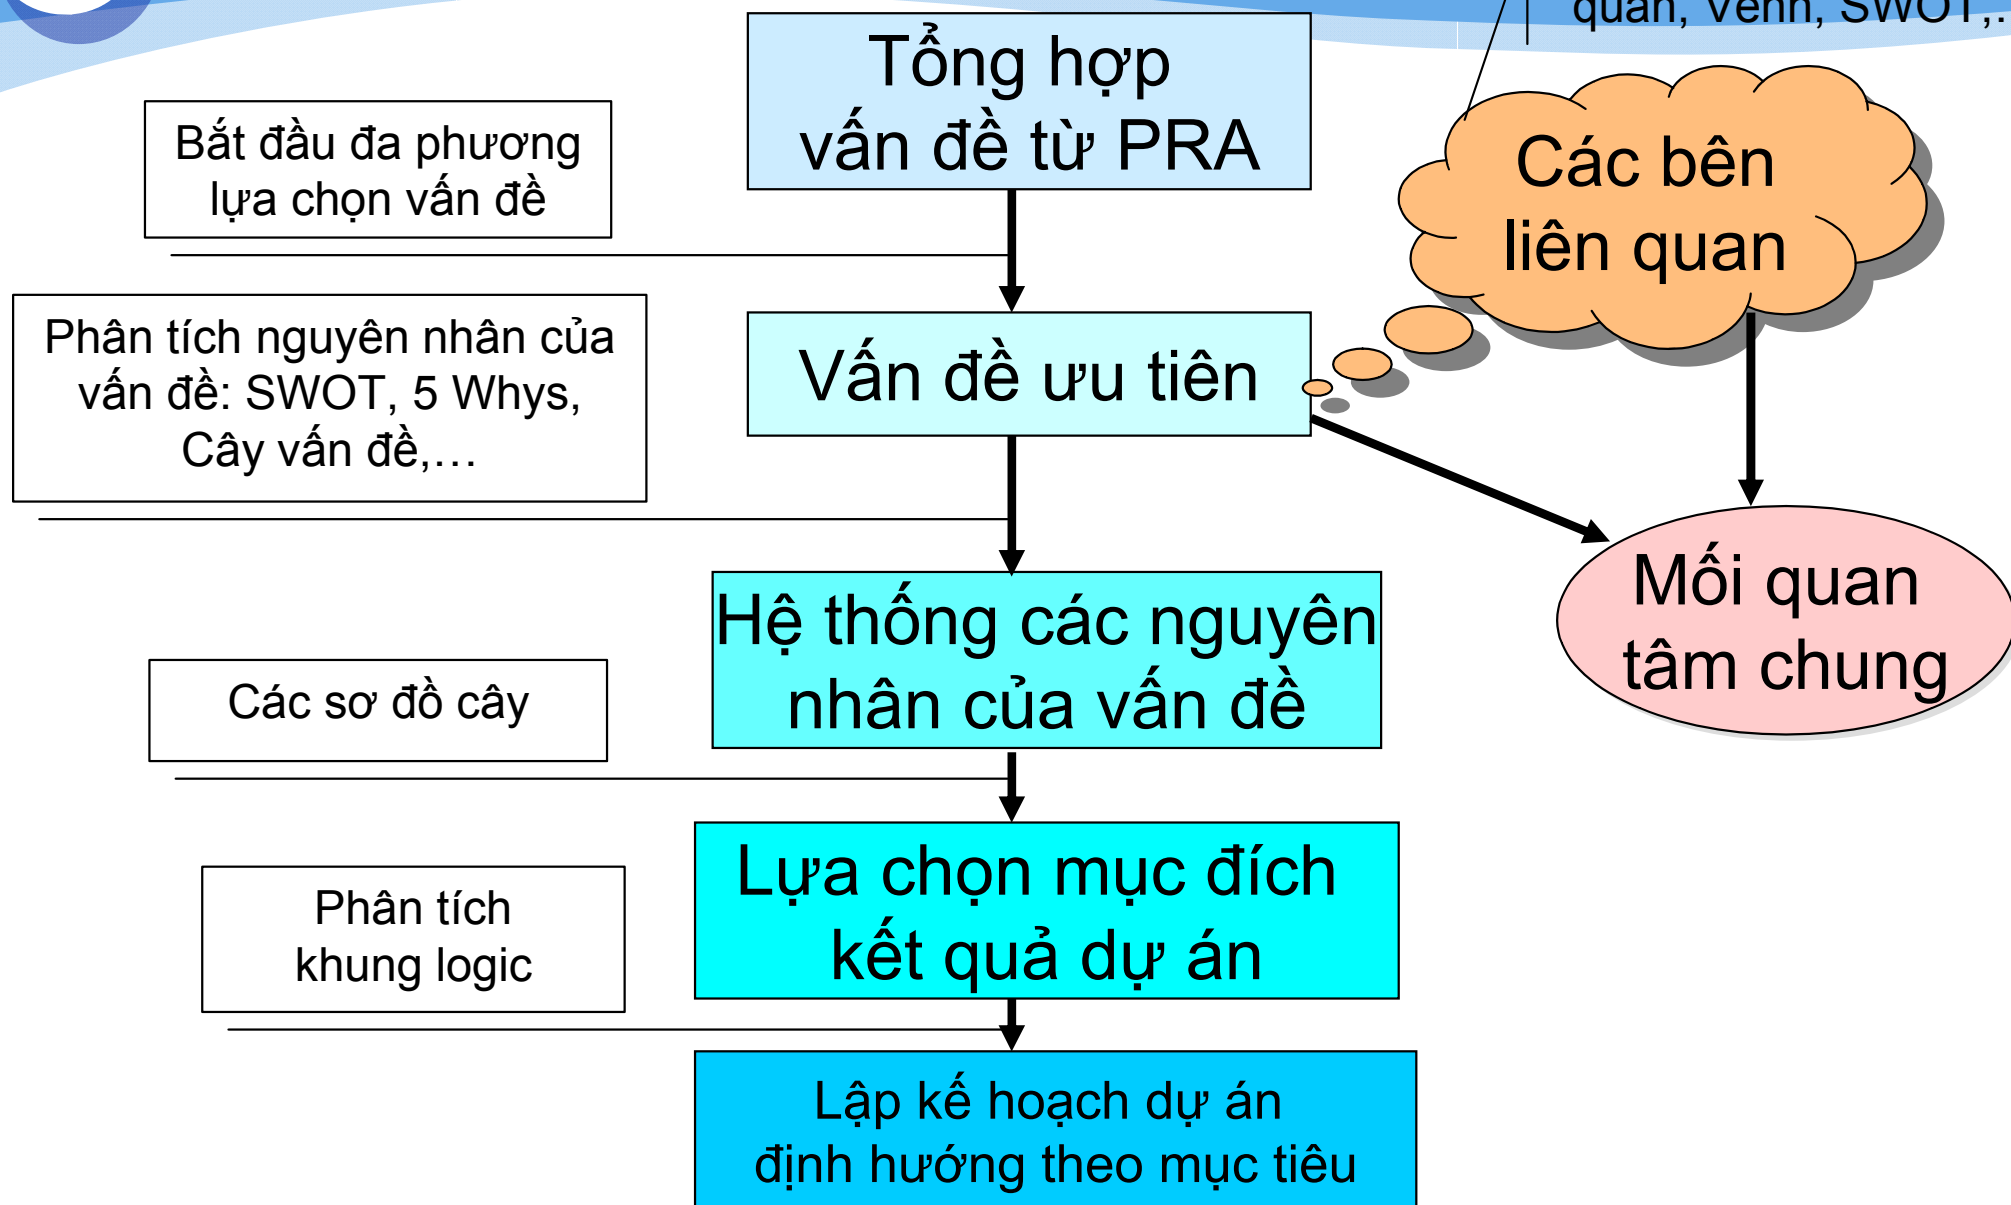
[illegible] quan, Venn, SWOT,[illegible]

Tổng hợp vấn đề từ PRA

Bắt đầu đa phương lựa chọn vấn đề

Các bên liên quan

Phân tích nguyên nhân của vấn đề: SWOT, 5 Whys, Cây vấn đề,…

Vấn đề ưu tiên

Mối quan tâm chung

Hệ thống các nguyên nhân của vấn đề

Các sơ đồ cây

Lựa chọn mục đích kết quả dự án

Phân tích khung logic

Lập kế hoạch dự án định hướng theo mục tiêu